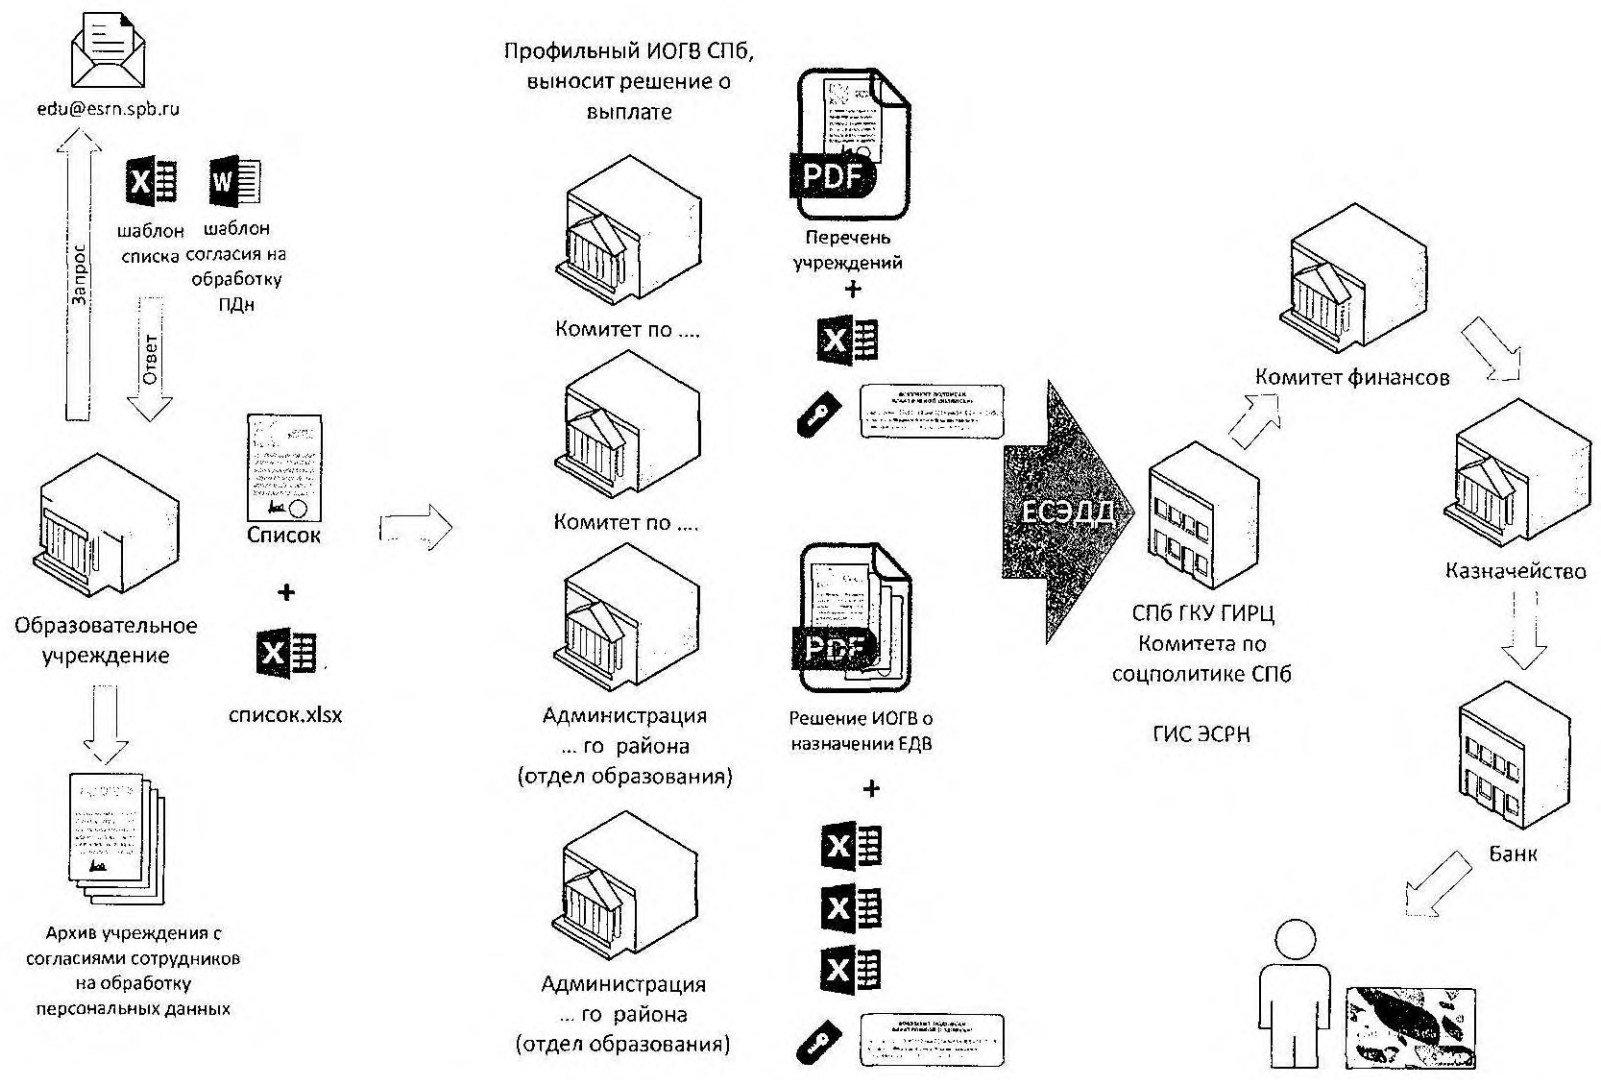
edu@esrn.spb.ru

Запрос

шаблон списка

шаблон согласия на обработку ПДн

Ответ

Список

+

список.xlsx

Образовательное учреждение

Архив учреждения с согласиями сотрудников на обработку персональных данных

Профильный ИОГВ СПб, выносит решение о выплате

Комитет по ....

Комитет по ....

Администрация ... го района (отдел образования)

Администрация ... го района (отдел образования)

PDF

Перечень учреждений

+

PDF

Решение ИОГВ о назначении ЕДВ

+

ЕСЭДД

СПб ГКУ ГИРЦ Комитета по соцполитике СПб

ГИС ЭСРН

Комитет финансов

Казначейство

Банк